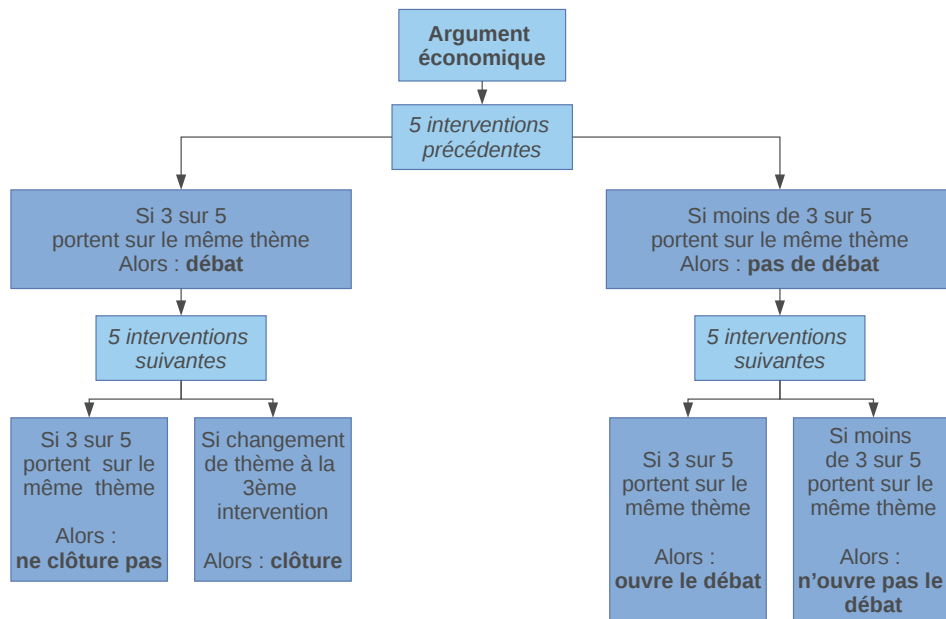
Argument économique

5 interventions précédentes

Si 3 sur 5 portent sur le même thème Alors : débat

Si moins de 3 sur 5 portent sur le même thème Alors : pas de débat

5 interventions suivantes

5 interventions suivantes

Si 3 sur 5 portent sur le même thème

Alors : ne clôture pas

Si changement de thème à la 3ème intervention

Alors : clôture

Si 3 sur 5 portent sur le même thème

Alors : ouvre le débat

Si moins de 3 sur 5 portent sur le même thème

Alors : n'ouvre pas le débat